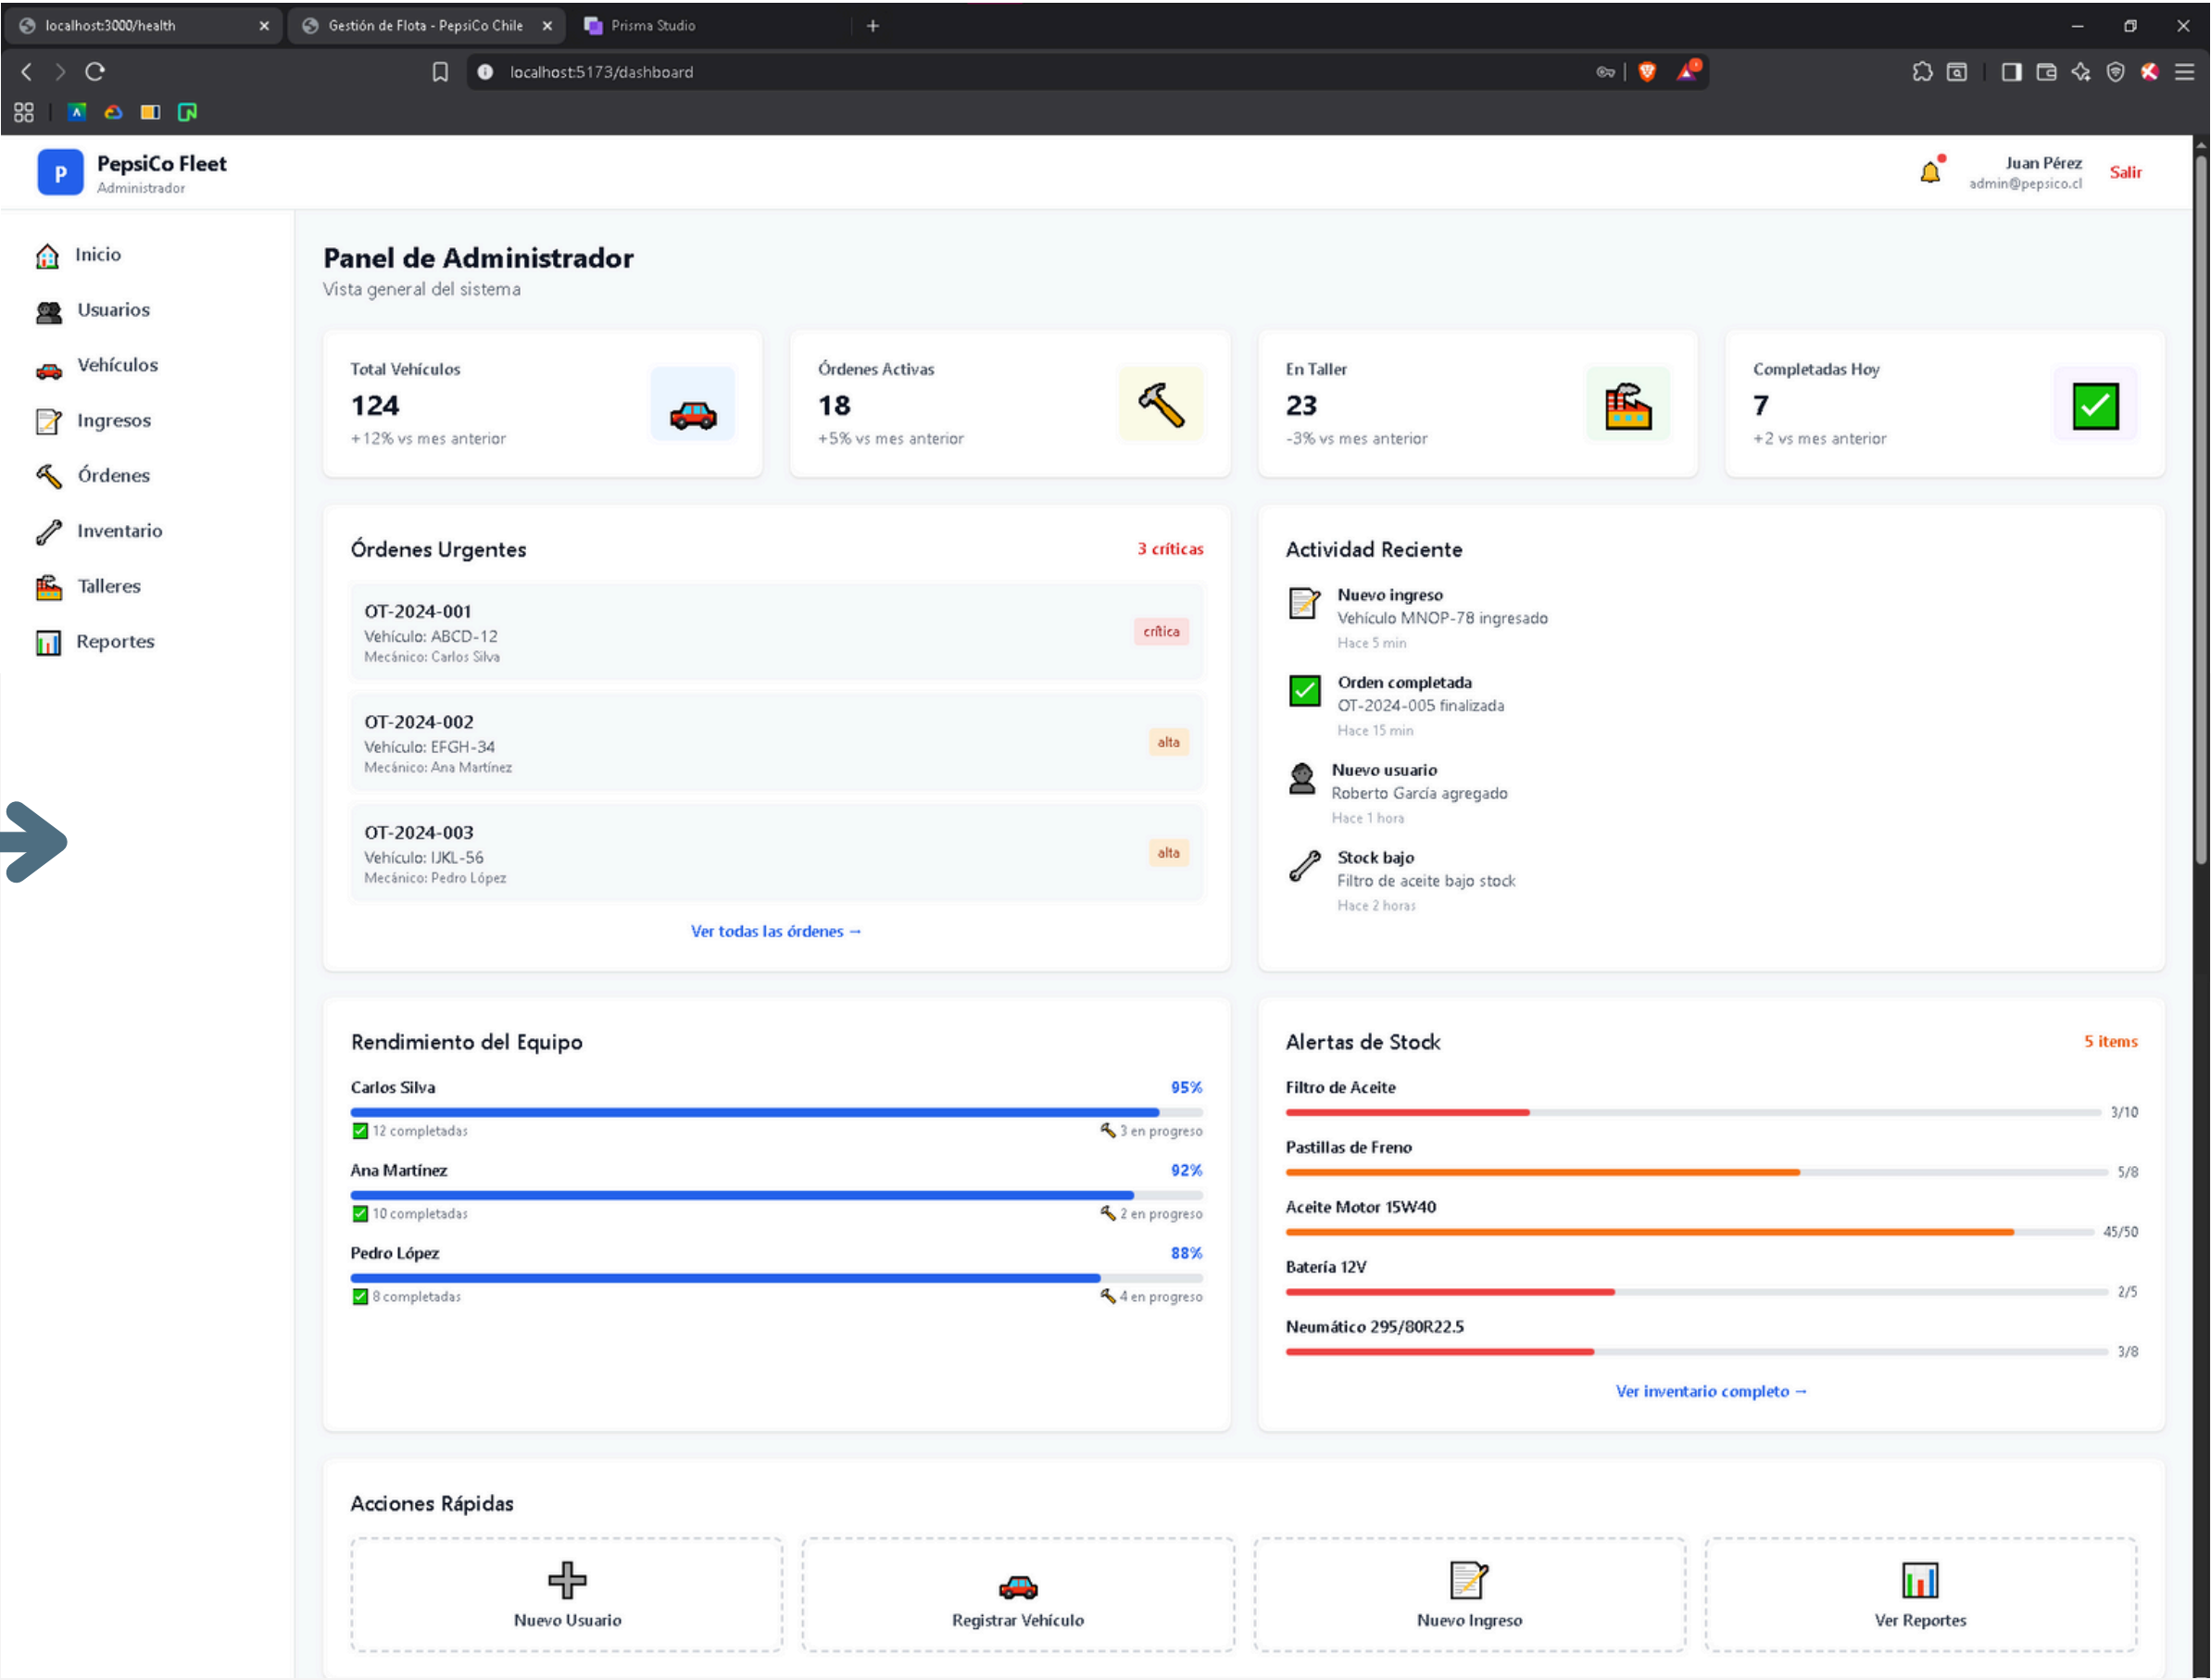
localhost:3000/health
Gestión de Flota - PepsiCo Chile
Prisma Studio
localhost:5173/dashboard

P
PepsiCo Fleet
Administrador

Juan Pérez
admin@pepsico.cl
Salir

Inicio
Usuarios
Vehículos
Ingresos
Órdenes
Inventario
Talleres
Reportes

Panel de Administrador
Vista general del sistema

Total Vehículos
124
+12% vs mes anterior

Órdenes Activas
18
+5% vs mes anterior

En Taller
23
-3% vs mes anterior

Completadas Hoy
7
+2 vs mes anterior

Órdenes Urgentes
3 críticas

OT-2024-001
Vehículo: ABCD-12
Mecánico: Carlos Silva
crítica

OT-2024-002
Vehículo: EFGH-34
Mecánico: Ana Martínez
alta

OT-2024-003
Vehículo: IJKL-56
Mecánico: Pedro López
alta

Ver todas las órdenes →

Actividad Reciente

Nuevo ingreso
Vehículo MNOP-78 ingresado
Hace 5 min

Orden completada
OT-2024-005 finalizada
Hace 15 min

Nuevo usuario
Roberto García agregado
Hace 1 hora

Stock bajo
Filtro de aceite bajo stock
Hace 2 horas

Rendimiento del Equipo

Carlos Silva
95%
12 completadas
3 en progreso

Ana Martínez
92%
10 completadas
2 en progreso

Pedro López
88%
8 completadas
4 en progreso

Alertas de Stock
5 items

Filtro de Aceite
3/10

Pastillas de Freno
5/8

Aceite Motor 15W40
45/50

Batería 12V
2/5

Neumático 295/80R22.5
3/8

Ver inventario completo →

Acciones Rápidas

Nuevo Usuario
Registrar Vehículo
Nuevo Ingreso
Ver Reportes